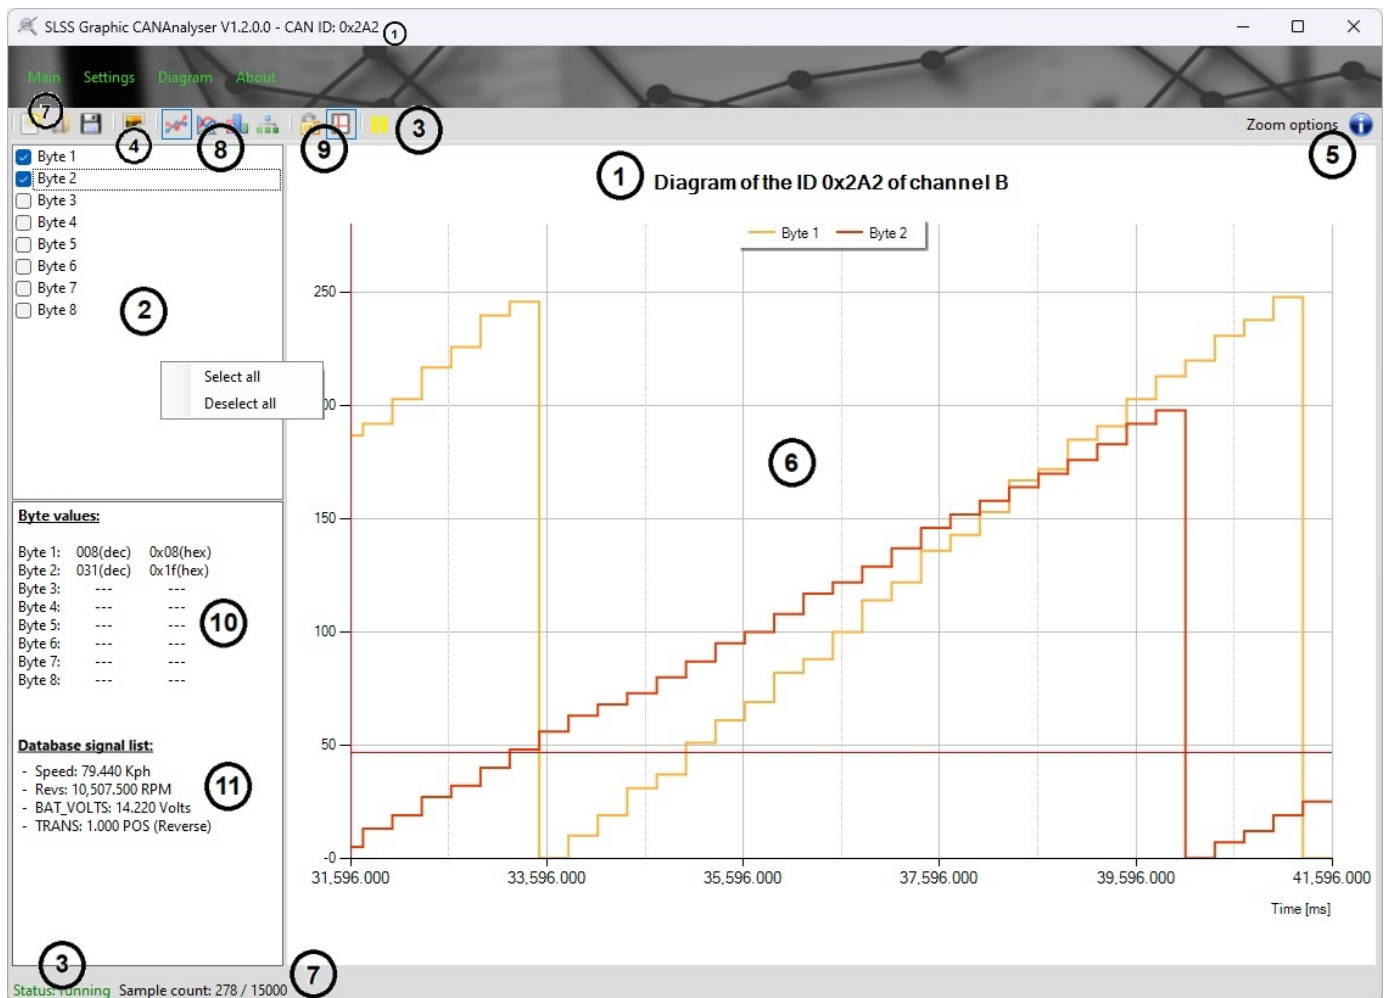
SLSS Graphic CANAnalyser V1.2.0.0 - CAN ID: 0x2A2 1

Main Settings Diagram About

7 4 8 9 3

Zoom options 5

Byte 1
Byte 2
Byte 3
Byte 4
Byte 5
Byte 6
Byte 7
Byte 8

2

Select all
Deselect all

1 Diagram of the ID 0x2A2 of channel B

Byte 1 Byte 2

250
00
150
100
50
-0

6

31,596.000 33,596.000 35,596.000 37,596.000 39,596.000 41,596.000

Time [ms]

Byte values:

Byte 1: 008(dec) 0x08(hex)
Byte 2: 031(dec) 0x1f(hex)
Byte 3: --- ---
Byte 4: --- ---
Byte 5: --- ---
Byte 6: --- ---
Byte 7: --- ---
Byte 8: --- ---

10

Database signal list:

- Speed: 79.440 Kph
- Revs: 10,507.500 RPM
- BAT_VOLTS: 14.220 Volts
- TRANS: 1.000 POS (Reverse)

11

3 7

Status: running Sample count: 278 / 15000